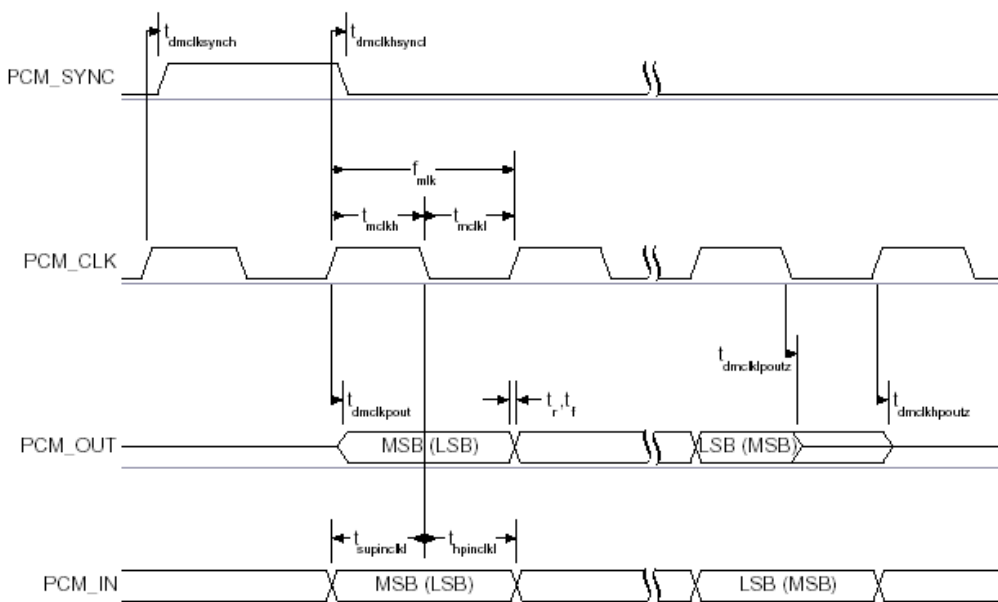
$t_{dmclksynch}$

$t_{dmclkhsyncl}$

PCM_SYNC

$f_{mlk}$

$t_{mclkh}$ $t_{mclkl}$

PCM_CLK

$t_{dmclklpoutz}$

$t_{dmclkpout}$

$t_r, t_f$

$t_{dmclkhpoutz}$

PCM_OUT

MSB (LSB)

LSB (MSB)

$t_{supinclkl}$ $t_{hpinclkl}$

PCM_IN

MSB (LSB)

LSB (MSB)